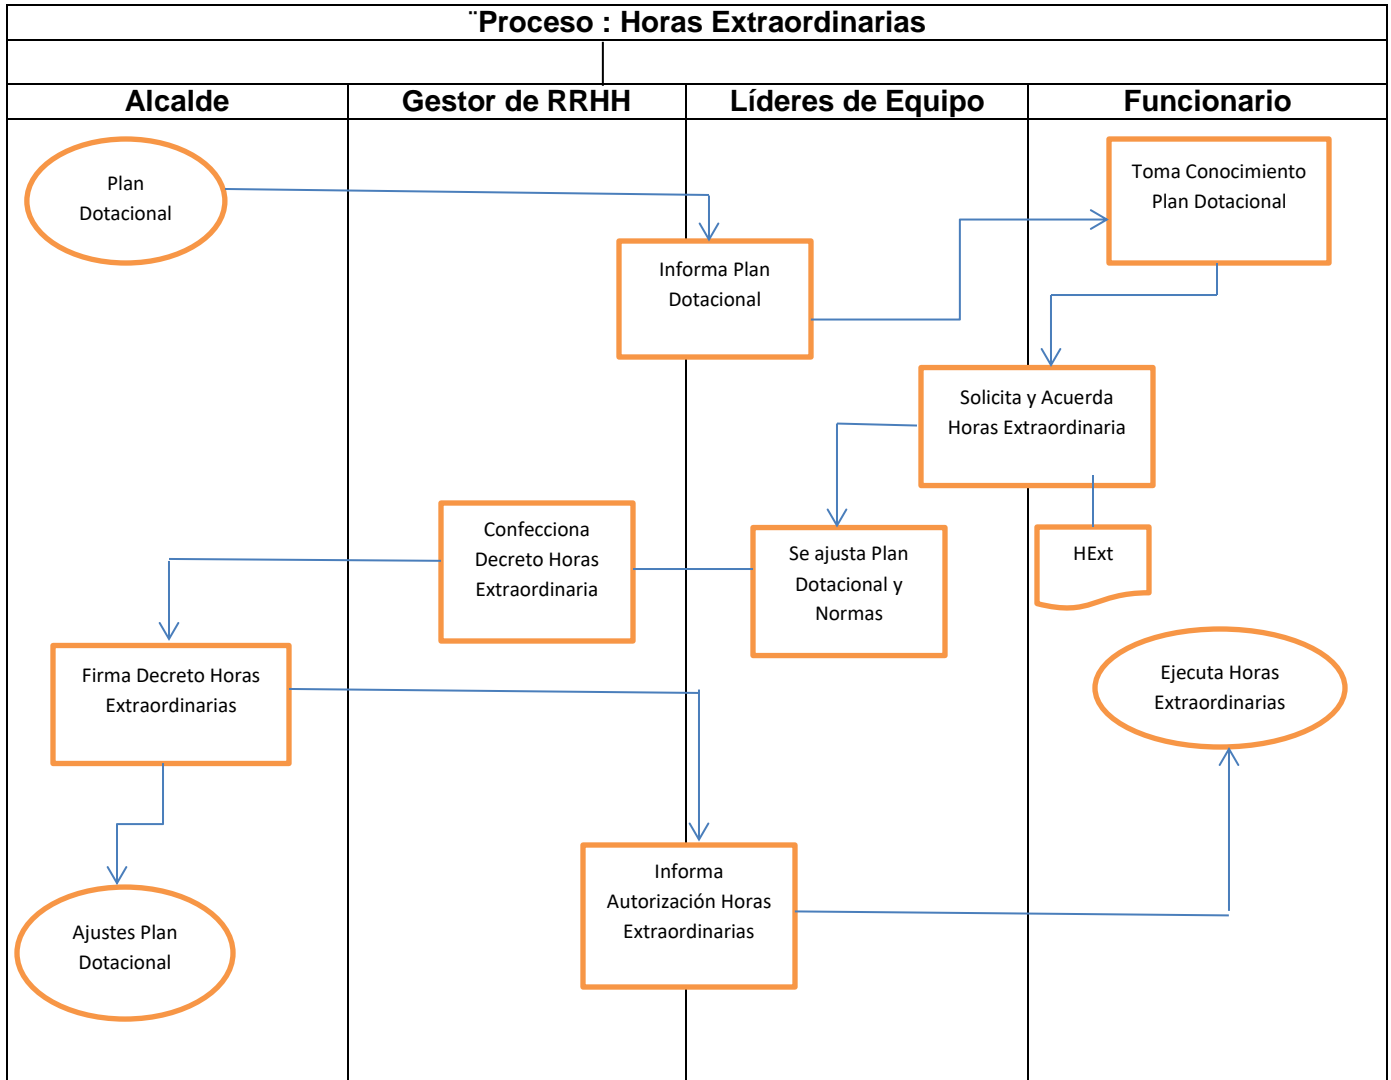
¨Proceso : Horas Extraordinarias

| Alcalde | Gestor de RRHH | Líderes de Equipo | Funcionario |
|---|---|---|---|

Plan Dotacional

Informa Plan Dotacional

Toma Conocimiento Plan Dotacional

Solicita y Acuerda Horas Extraordinaria

HExt

Se ajusta Plan Dotacional y Normas

Confecciona Decreto Horas Extraordinaria

Firma Decreto Horas Extraordinarias

Ejecuta Horas Extraordinarias

Ajustes Plan Dotacional

Informa Autorización Horas Extraordinarias